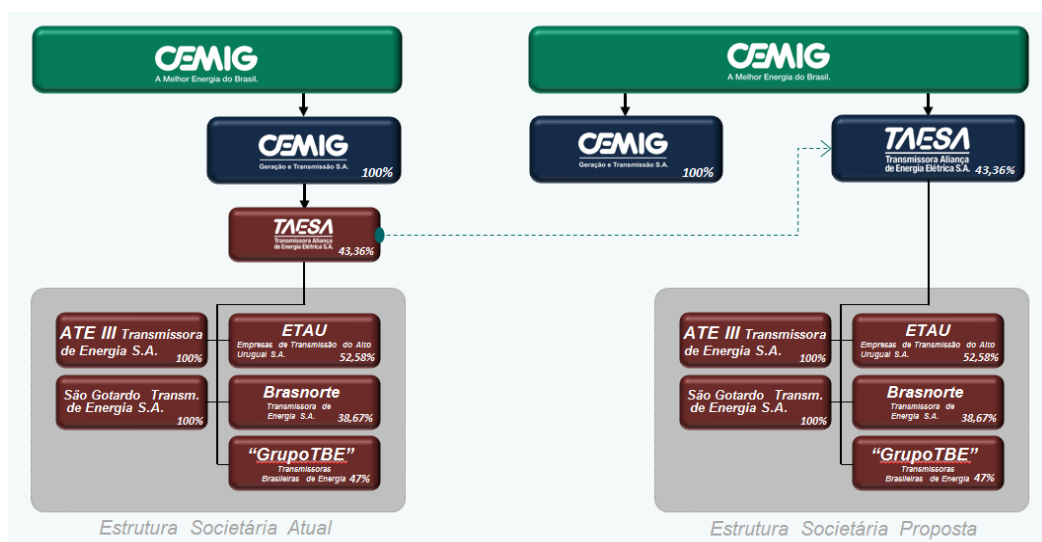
CEMIG
A Melhor Energia do Brasil.

CEMIG
Geração e Transmissão S.A.
100%

TAESA
Transmissora Aliança de Energia Elétrica S.A.
43,36%

ATE III Transmissora de Energia S.A.
100%

São Gotardo Transm. de Energia S.A.
100%

ETAU
Empresas de Transmissão do Alto Uruguai S.A.
52,58%

Brasnorte
Transmissora de Energia S.A.
38,67%

"GrupoTBE"
Transmissoras Brasileiras de Energia 47%

Estrutura Societária Atual

CEMIG
A Melhor Energia do Brasil.

CEMIG
Geração e Transmissão S.A.
100%

TAESA
Transmissora Aliança de Energia Elétrica S.A.
43,36%

ATE III Transmissora de Energia S.A.
100%

São Gotardo Transm. de Energia S.A.
100%

ETAU
Empresas de Transmissão do Alto Uruguai S.A.
52,58%

Brasnorte
Transmissora de Energia S.A.
38,67%

"GrupoTBE"
Transmissoras Brasileiras de Energia 47%

Estrutura Societária Proposta